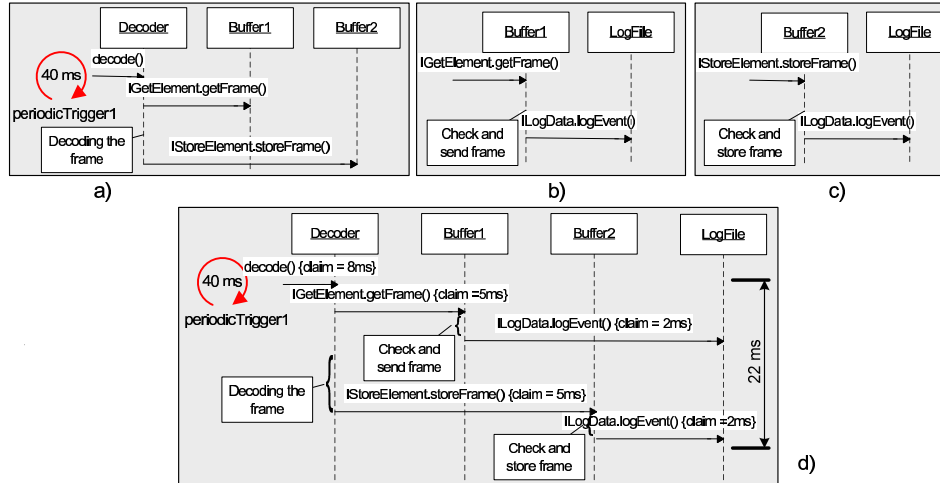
Decoder
Buffer1
Buffer2
decode()
40 ms
IGetElement.getFrame()
periodicTrigger1
Decoding the frame
IStoreElement.storeFrame()
a)

Buffer1
LogFile
IGetElement.getFrame()
ILogData.logEvent()
Check and send frame
b)

Buffer2
LogFile
IStoreElement.storeFrame()
ILogData.logEvent()
Check and store frame
c)

Decoder
Buffer1
Buffer2
LogFile
40 ms
decode() {claim = 8ms}
IGetElement.getFrame() {claim =5ms}
periodicTrigger1
ILogData.logEvent() {claim = 2ms}
Check and send frame
22 ms
Decoding the frame
IStoreElement.storeFrame() {claim = 5ms}
ILogData.logEvent() {claim =2ms}
Check and store frame
d)